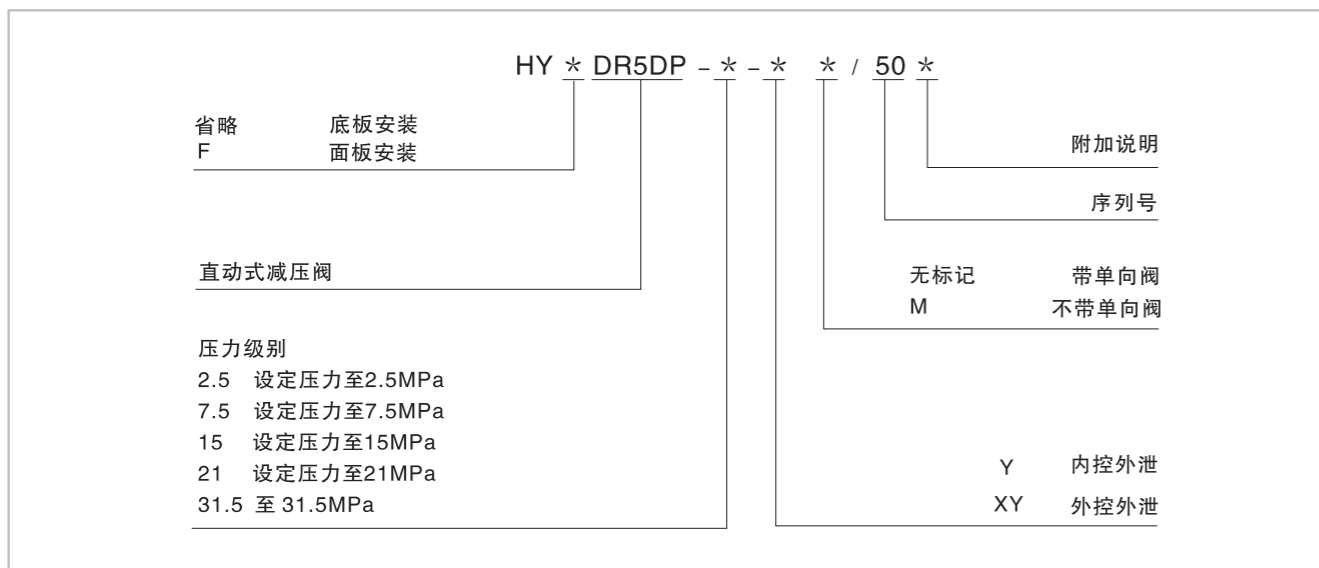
HY ＊ DR5DP－＊－＊ ＊ / 50 ＊

省略　　底板安装
F　　面板安装

附加说明

序列号

直动式减压阀

无标记　　带单向阀
M　　不带单向阀

压力级别
2.5　设定压力至2.5MPa
7.5　设定压力至7.5MPa
15　设定压力至15MPa
21　设定压力至21MPa
31.5 至 31.5MPa

Y　　内控外泄
XY　　外控外泄